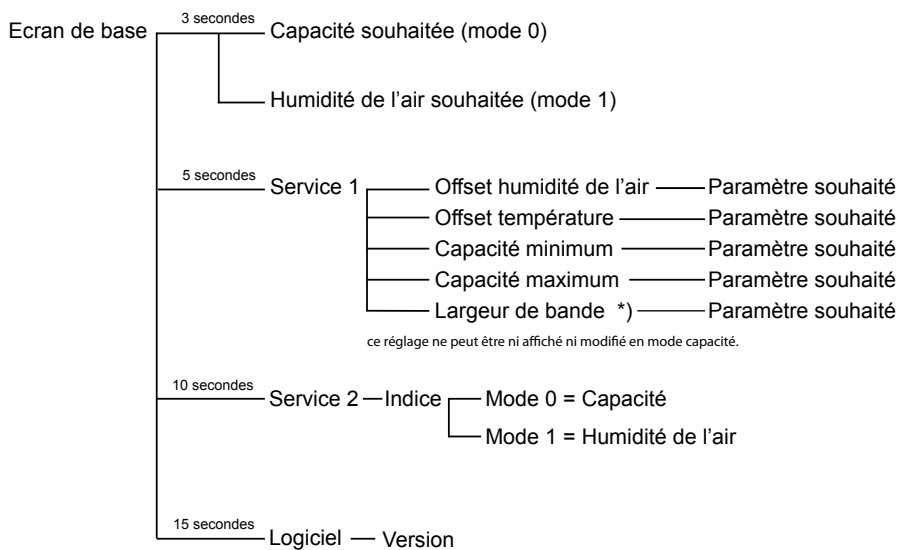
Ecran de base

3 secondes

Capacité souhaitée (mode 0)

Humidité de l'air souhaitée (mode 1)

5 secondes

Service 1

Offset humidité de l'air — Paramètre souhaité

Offset température — Paramètre souhaité

Capacité minimum — Paramètre souhaité

Capacité maximum — Paramètre souhaité

Largeur de bande *) — Paramètre souhaité

ce réglage ne peut être ni affiché ni modifié en mode capacité.

10 secondes

Service 2 — Indice

Mode 0 = Capacité

Mode 1 = Humidité de l'air

15 secondes

Logiciel — Version